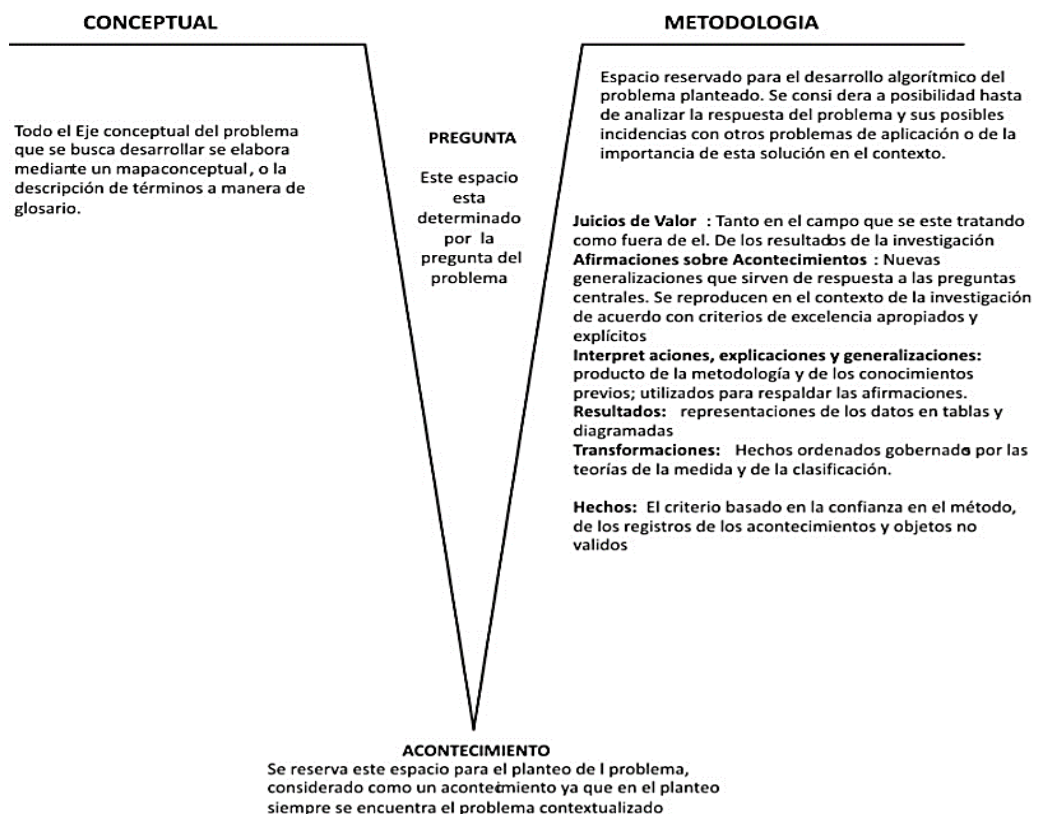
CONCEPTUAL

METODOLOGIA

Todo el Eje conceptual del problema que se busca desarrollar se elabora mediante un mapaconceptual , o la descripción de términos a manera de glosario.

PREGUNTA

Este espacio esta determinado por la pregunta del problema

Espacio reservado para el desarrollo algorítmico del problema planteado. Se consi dera a posibilidad hasta de analizar la respuesta del problema y sus posibles incidencias con otros problemas de aplicación o de la importancia de esta solución en el contexto.

Juicios de Valor : Tanto en el campo que se este tratando como fuera de el. De los resultados de la investigación
Afirmaciones sobre Acontecimientos : Nuevas generalizaciones que sirven de respuesta a las preguntas centrales. Se reproducen en el contexto de la investigación de acuerdo con criterios de excelencia apropiados y explícitos
Interpret aciones, explicaciones y generalizaciones: producto de la metodología y de los conocimientos previos; utilizados para respaldar las afirmaciones.
Resultados: representaciones de los datos en tablas y diagramadas
Transformaciones: Hechos ordenados gobernado por las teorías de la medida y de la clasificación.

Hechos: El criterio basado en la confianza en el método, de los registros de los acontecimientos y objetos no validos

ACONTECIMIENTO
Se reserva este espacio para el planteo de l problema, considerado como un acontecimiento ya que en el planteo siempre se encuentra el problema contextualizado